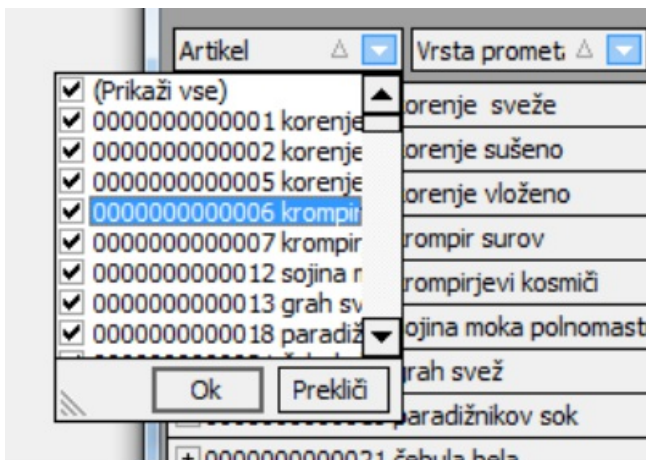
Artikel
Vrsta promet

(Prikaži vse)
0000000000001 korenje
0000000000002 korenje
0000000000005 korenje
0000000000006 krompir
0000000000007 krompir
0000000000012 sojina m
0000000000013 grah sv
0000000000018 paradiž
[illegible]

Ok
Prekliči

orenje sveže
orenje sušeno
orenje vloženo
rompir surov
rompirjevi kosmiči
ojina moka polnomast
rah svež
paradižnikov sok
0000000000021 čebula bela